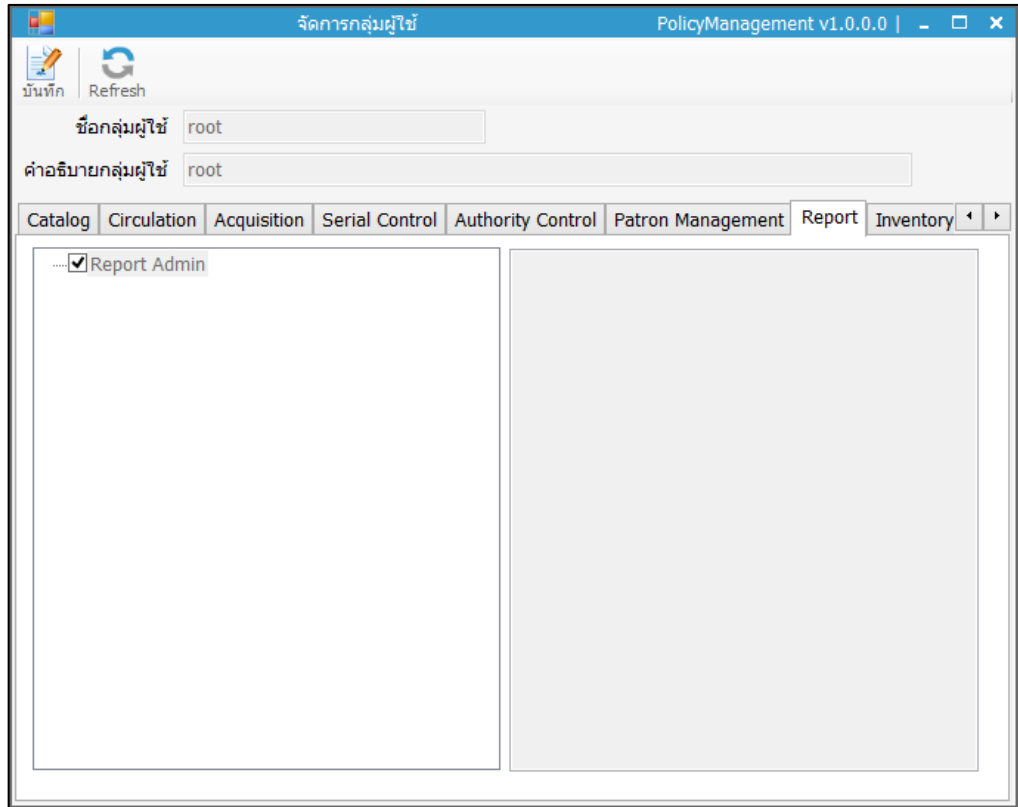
จัดการกลุ่มผู้ใช้

PolicyManagement v1.0.0.0 |

บันทึก Refresh

ชื่อกลุ่มผู้ใช้ root

คำอธิบายกลุ่มผู้ใช้ root

Catalog | Circulation | Acquisition | Serial Control | Authority Control | Patron Management | Report | Inventory

Report Admin